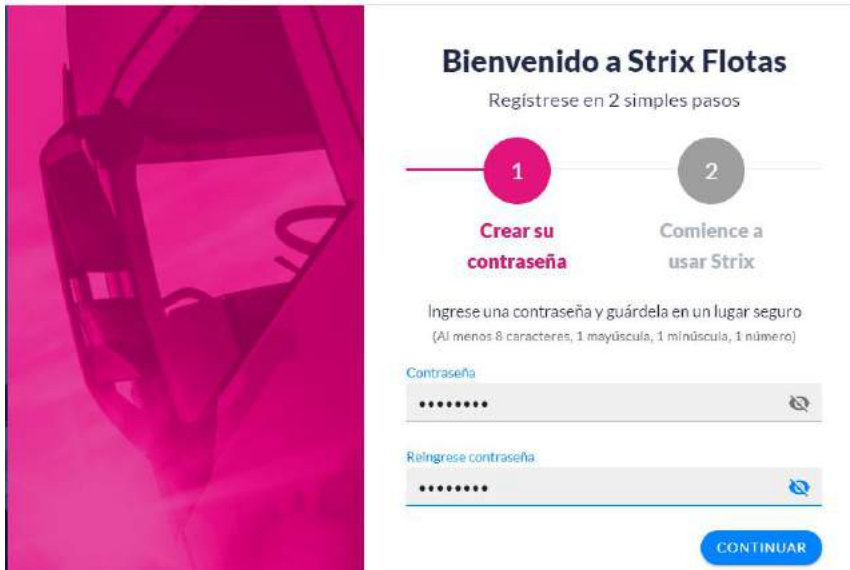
Bienvenido a Strix Flotas

Regístrese en 2 simples pasos

1

2

Crear su contraseña

Comience a usar Strix

Ingrese una contraseña y guárdela en un lugar seguro

(Al menos 8 caracteres, 1 mayúscula, 1 minúscula, 1 número)

Contraseña

•••••••••

Reingrese contraseña

•••••••••

CONTINUAR